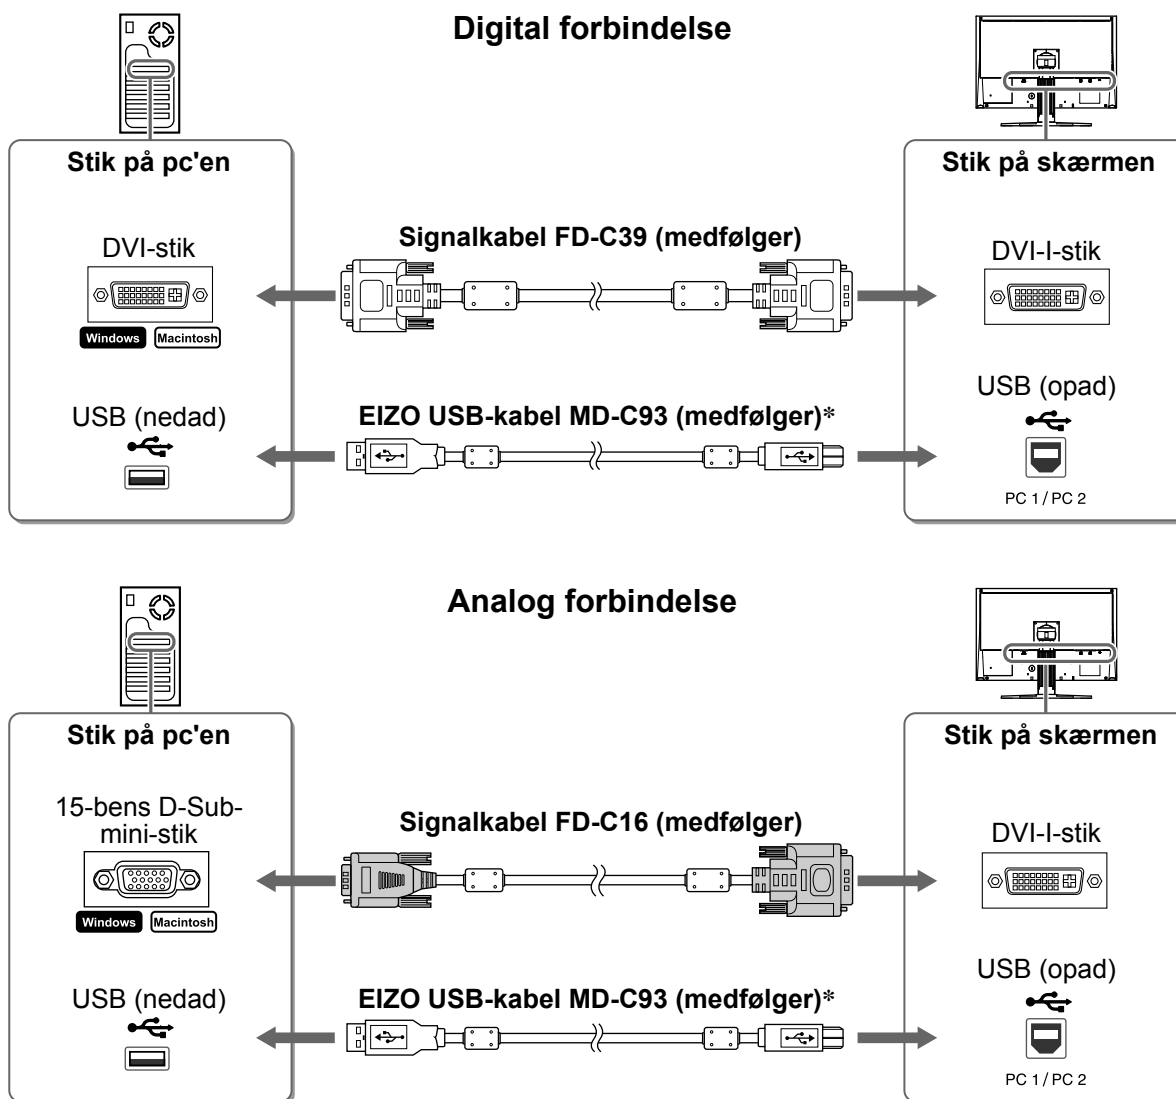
Digital forbindelse

Stik på pc'en

DVI-stik

Windows Macintosh

USB (nedad)

Signalkabel FD-C39 (medfølger)

EIZO USB-kabel MD-C93 (medfølger)*

Stik på skærmen

DVI-I-stik

USB (opad)

PC 1 / PC 2

Analog forbindelse

Stik på pc'en

15-bens D-Sub-mini-stik

Windows Macintosh

USB (nedad)

Signalkabel FD-C16 (medfølger)

EIZO USB-kabel MD-C93 (medfølger)*

Stik på skærmen

DVI-I-stik

USB (opad)

PC 1 / PC 2